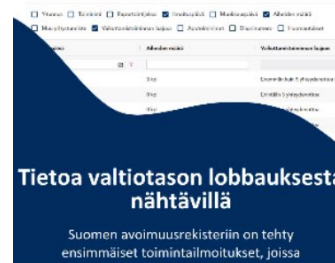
Yhteenveto Toiminta Raportointijakso Ilmoitusjakso Muokkaaja Alkuperäinen Aiheen nimi

Muut yhteydet Vaikuttamistoiminnan kohde Aloitteet Tulosteet

Aiheen nimi

Vaikuttamistoiminnan kohde

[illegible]

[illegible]

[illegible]

Tietoa valtiotason lobbauksesta nähtävillä

Suomen avoimuusrekisteriin on tehty ensimmäiset toimintailmoitukset, joissa